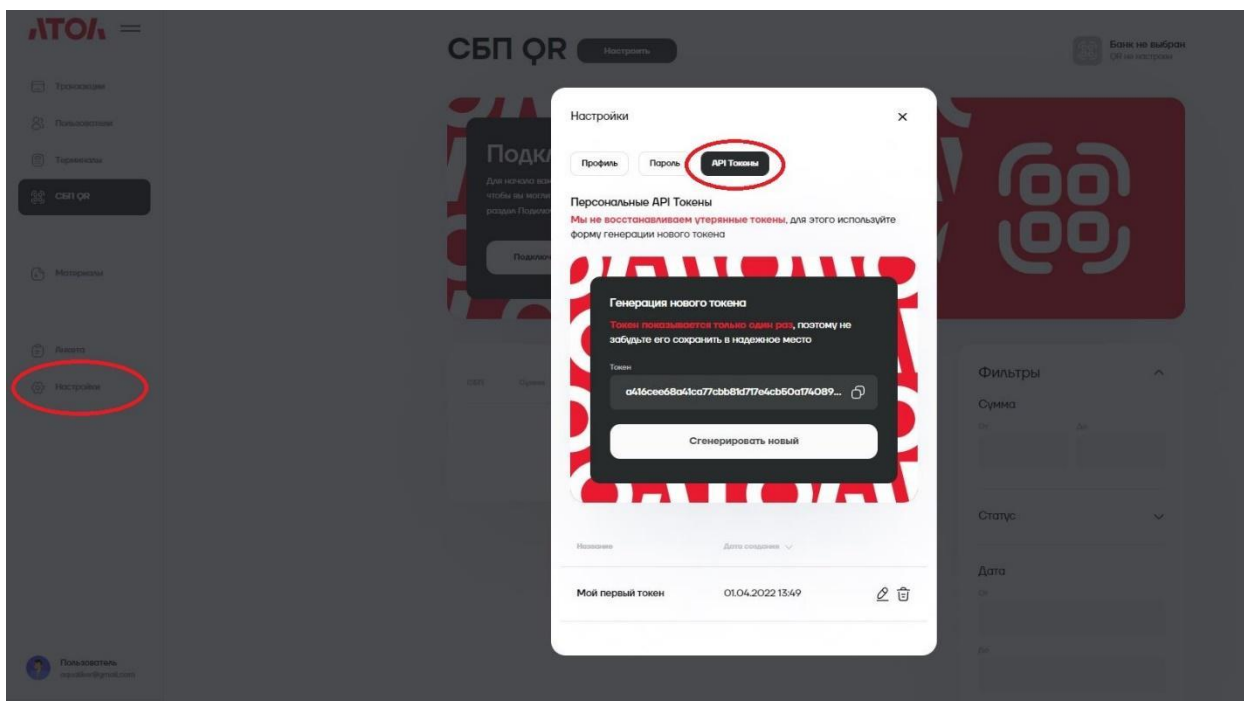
АТОЛ

Транзакции
Пользователи
Терминалы
СБП QR
Материалы
Выйти
Настройки

Пользователь
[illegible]@gmail.com

СБП QR Настроить

Банк не выбран
QR не настроен

Подк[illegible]
Для начала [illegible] чтобы вы могли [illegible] раздел Подклю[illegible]

Подклю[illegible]

СБП Сумм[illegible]

Фильтры
Сумма
От
До
Статус
Дата
От
До

Настройки
Профиль Пароль API Токены

Персональные API Токены
Мы не восстанавливаем утерянные токены, для этого используйте форму генерации нового токена

Генерация нового токена
Токен показывается только один раз, поэтому не забудьте его сохранить в надежное место

Токен
a416cee68a41ca77cbb81d717e4cb50a174089...

Сгенерировать новый

| Название | Дата создания |
|---|---|
| Мой первый токен | 01.04.2022 13:49 |